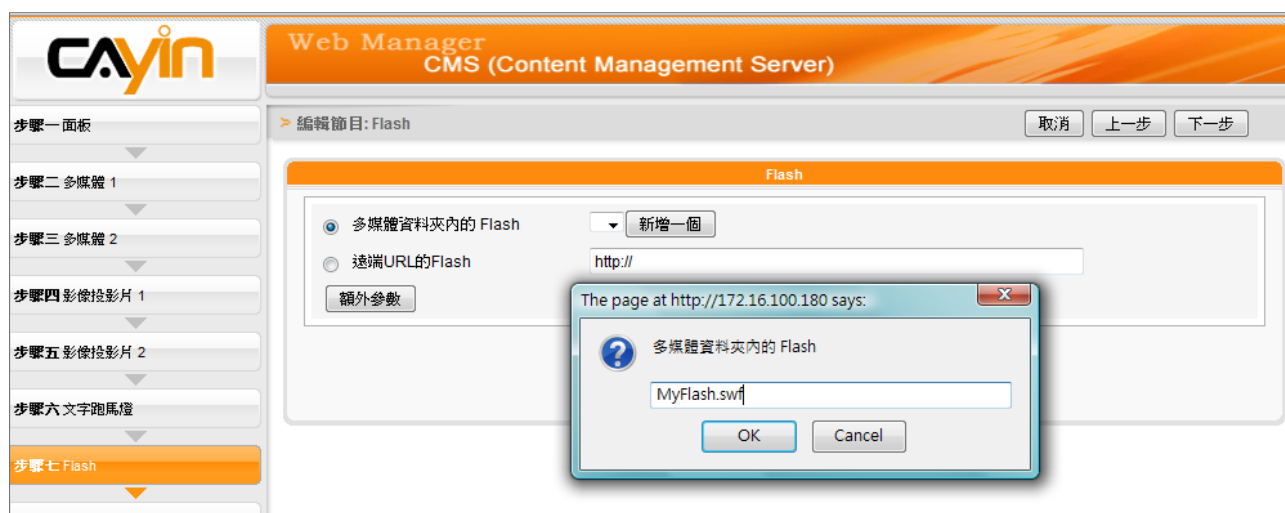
CAYIN

Web Manager
CMS (Content Management Server)

步驟一 面板
步驟二 多媒體 1
步驟三 多媒體 2
步驟四 影像投影片 1
步驟五 影像投影片 2
步驟六 文字跑馬燈
步驟七 Flash

> 編輯節目: Flash

取消 上一步 下一步

Flash

多媒體資料夾內的 Flash
新增一個
遠端URL的Flash
http://
額外參數

The page at http://172.16.100.180 says:
多媒體資料夾內的 Flash
MyFlash.swf
OK
Cancel